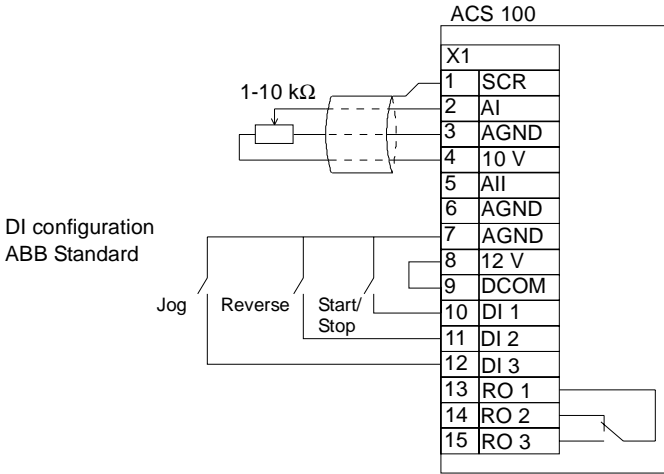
ACS 100

X1

| | |
|---|---|
| 1 | SCR |
| 2 | AI |
| 3 | AGND |
| 4 | 10 V |
| 5 | AII |
| 6 | AGND |
| 7 | AGND |
| 8 | 12 V |
| 9 | DCOM |
| 10 | DI 1 |
| 11 | DI 2 |
| 12 | DI 3 |
| 13 | RO 1 |
| 14 | RO 2 |
| 15 | RO 3 |

1-10 kΩ

DI configuration
ABB Standard

Jog

Reverse

Start/
Stop